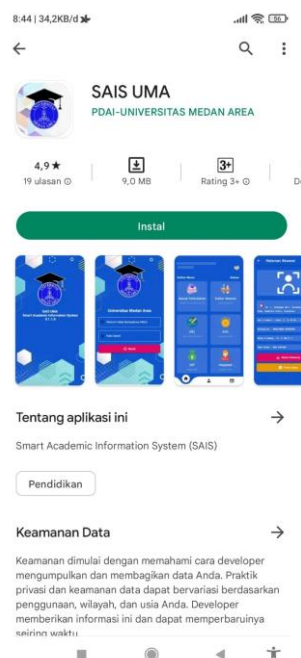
8:44 | 34,2KB/d

SAIS UMA
PDAI-UNIVERSITAS MEDAN AREA

4,9 ★
19 ulasan

9,0 MB

3+
Rating 3+

Instal

SAIS UMA
Smart Academic Information System

Universitas Medan Area

Tentang aplikasi ini

Smart Academic Information System (SAIS)

Pendidikan

Keamanan Data

Keamanan dimulai dengan memahami cara developer mengumpulkan dan membagikan data Anda. Praktik privasi dan keamanan data dapat bervariasi berdasarkan penggunaan, wilayah, dan usia Anda. Developer memberikan informasi ini dan dapat memperbaruinya seiring waktu.